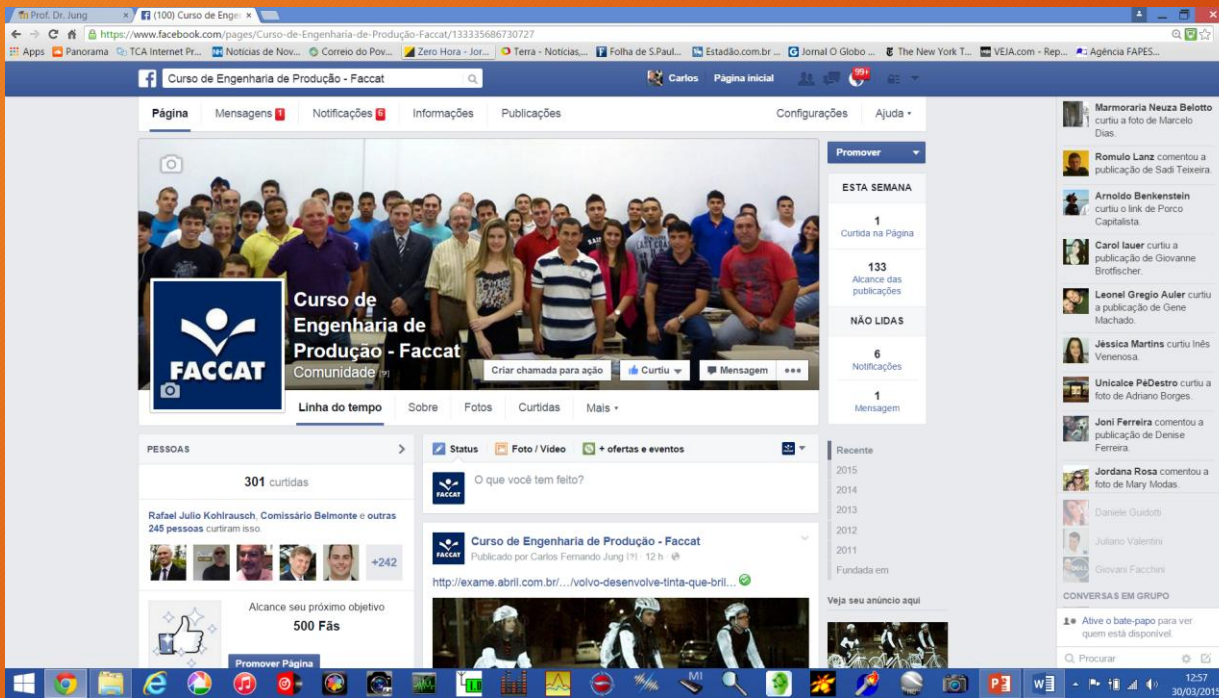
Prof. Dr. Jung × (100) Curso de Enge ×

https://www.facebook.com/pages/Curso-de-Engenharia-de-Produção-Faccat/133335686730727

Apps Panorama TCA Internet Pr... Notícias de Nov... Correio do Pov... Zero Hora - Jor... Terra - Notícias,... Folha de S.Paul... Estadão.com.br ... Jornal O Globo ... The New York T... VEJA.com - Rep... Agência FAPES...

Curso de Engenharia de Produção - Faccat

Carlos Página inicial 99+

Página Mensagens 1 Notificações 6 Informações Publicações Configurações Ajuda

Promover

ESTA SEMANA

1 Curtida na Página

133 Alcance das publicações

NÃO LIDAS

6 Notificações

1 Mensagem

FACCAT

Curso de Engenharia de Produção - Faccat
Comunidade

Criar chamada para ação Curtiu Mensagem •••

Linha do tempo Sobre Fotos Curtidas Mais

PESSOAS

301 curtidas

Rafael Julio Kohlrausch, Comissário Belmonte e outras 245 pessoas curtiram isso.

+242

Alcance seu próximo objetivo
500 Fãs

Promover Página

Status Foto / Vídeo + ofertas e eventos

O que você tem feito?

Curso de Engenharia de Produção - Faccat
Publicado por Carlos Fernando Jung [?] · 12 h ·

http://exame.abril.com.br/.../volvo-desenvolve-tinta-que-bril...

Recente
2015
2014
2013
2012
2011
Fundada em

Veja seu anúncio aqui

Marmoraria Neuza Belotto curtiu a foto de Marcelo Dias.

Romulo Lanz comentou a publicação de Sadi Teixeira.

Arnoldo Benkenstein curtiu o link de Porco Capitalista.

Carol lauer curtiu a publicação de Giovanne Brotfischer.

Leonel Gregio Auler curtiu a publicação de Gene Machado.

Jéssica Martins curtiu Inês Venenosa.

Unicalce PéDestro curtiu a foto de Adriano Borges.

Joni Ferreira comentou a publicação de Denise Ferreira.

Jordana Rosa comentou a foto de Mary Modas.

Daniele Guidotti

Juliano Valentini

Giovani Facchini

CONVERSAS EM GRUPO

Ative o bate-papo para ver quem está disponível.

Procurar

12:57
30/03/2015